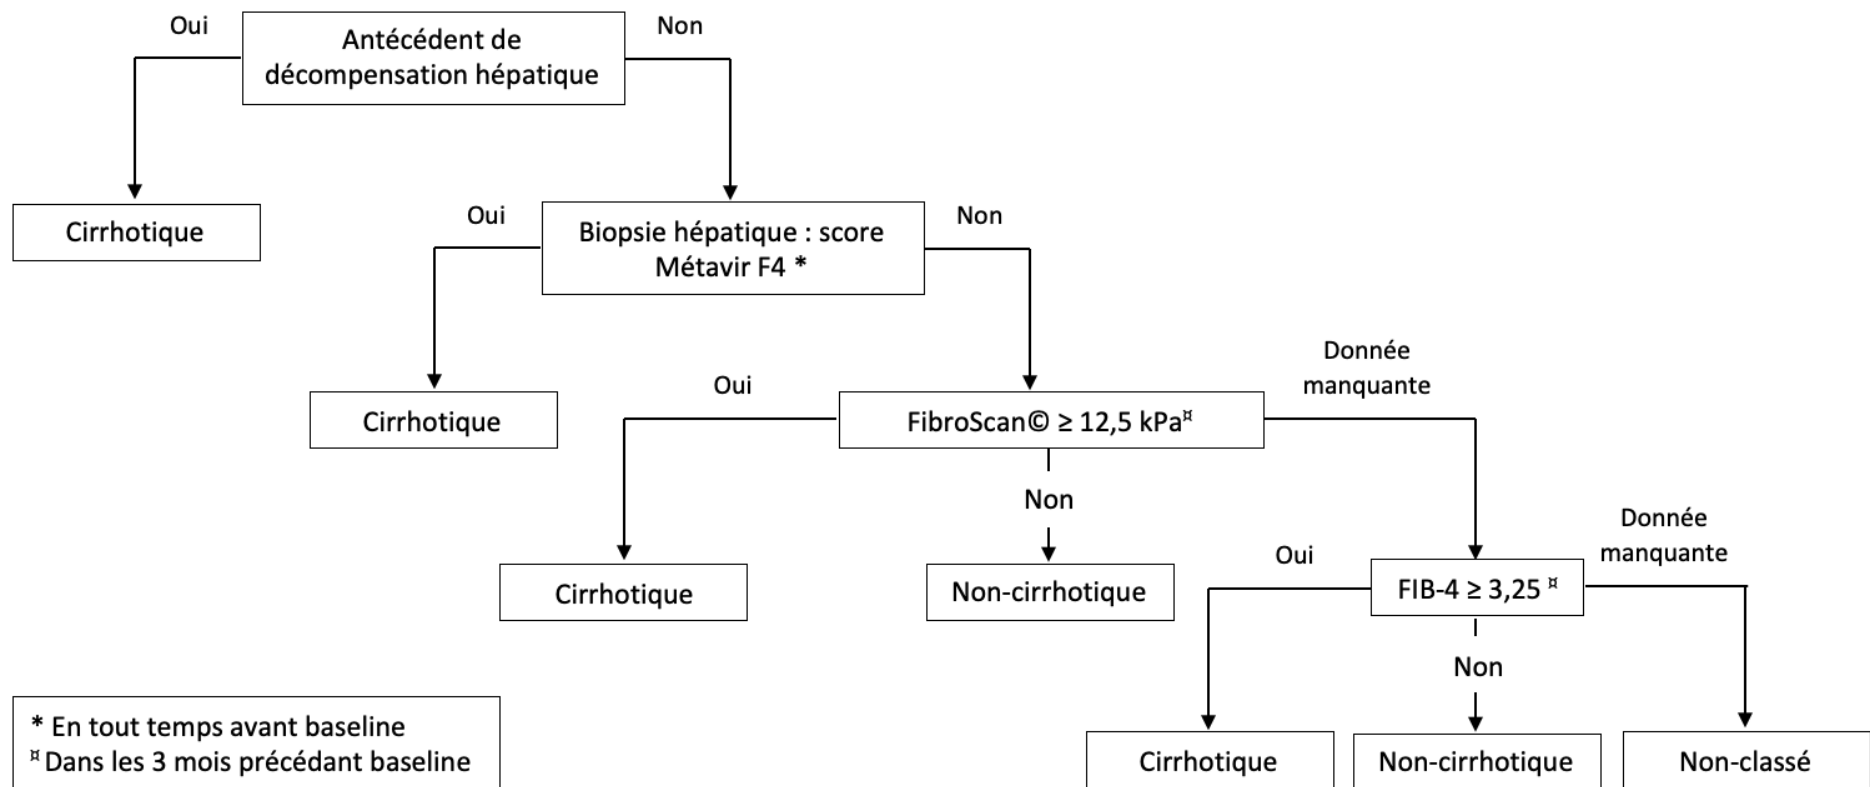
Oui

Antécédent de décompensation hépatique

Non

Cirrhotique

Oui

Biopsie hépatique : score Métavir F4 *

Non

Cirrhotique

Oui

FibroScan© ≥ 12,5 kPa¤

Donnée manquante

Non

Cirrhotique

Non-cirrhotique

Oui

FIB-4 ≥ 3,25 ¤

Donnée manquante

Non

Cirrhotique

Non-cirrhotique

Non-classé

* En tout temps avant baseline
¤ Dans les 3 mois précédant baseline